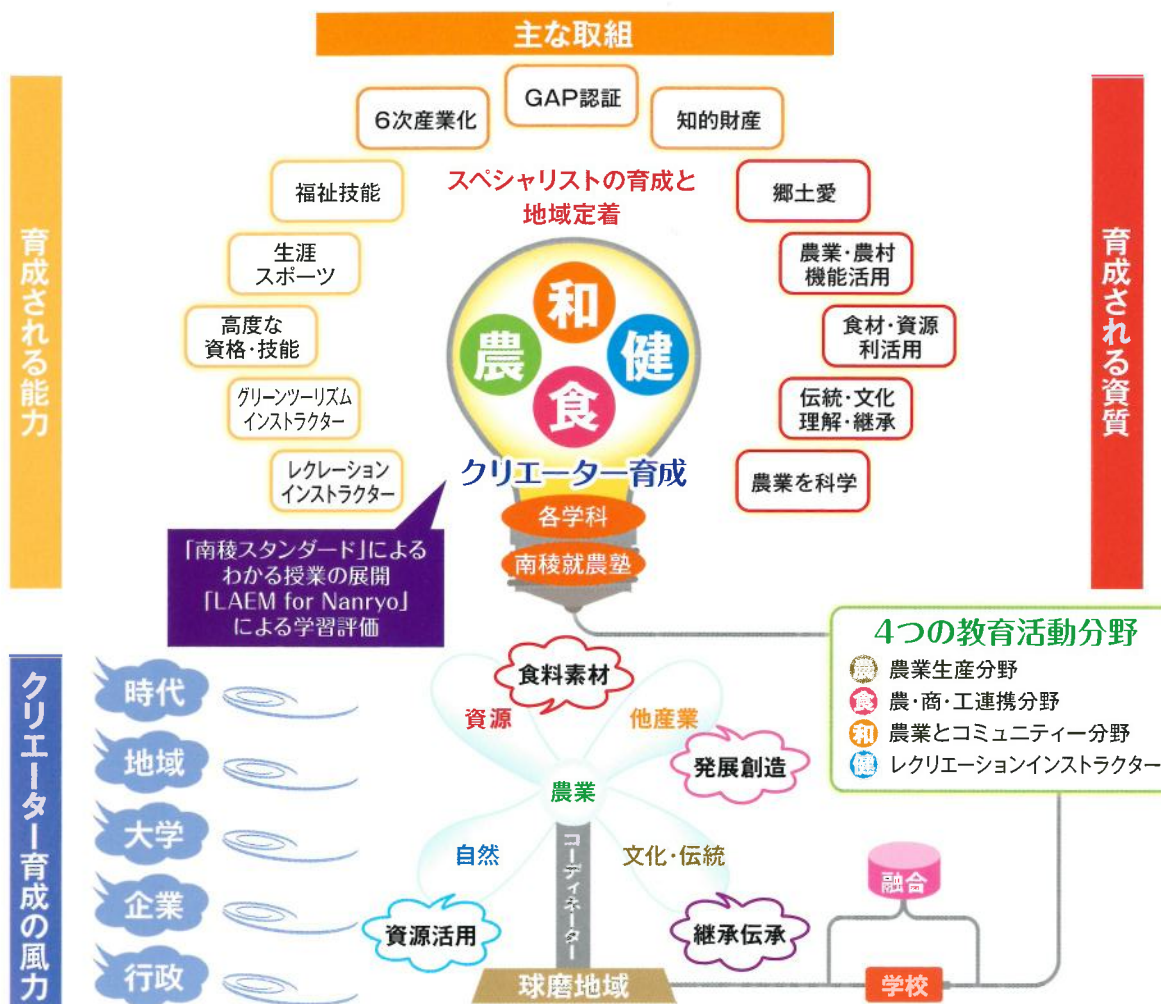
主な取組

育成される能力

育成される資質

GAP認証

6次産業化

知的財産

福祉技能

スペシャリストの育成と地域定着

郷土愛

生涯スポーツ

農業・農村機能活用

高度な資格・技能

食材・資源利活用

グリーンツーリズムインストラクター

伝統・文化理解・継承

レクレーションインストラクター

農業を科学

和

農

健

食

クリエーター育成

各学科

南稜就農塾

「南稜スタンダード」によるわかる授業の展開「LAEM for Nanryo」による学習評価

4つの教育活動分野

農 農業生産分野

食 農・商・工連携分野

和 農業とコミュニティー分野

健 レクリエーションインストラクター

クリエーター育成の風力

時代

地域

大学

企業

行政

食料素材

資源

他産業

発展創造

農業

自然

コーディネーター

文化・伝統

資源活用

継承伝承

融合

球磨地域

学校